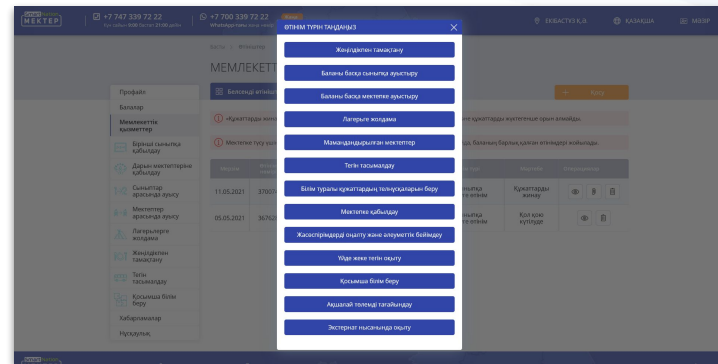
МЕКТЕП

+7 747 339 72 22
Кез келген 8:00 бастап 21:00 дейін

+7 700 339 72 22
WhatsApp

ЕКІБАСТҰЗ Қ.

ҚАЗАҚША

МЕНІҢ

Басты / Өтініштер

МЕМЛЕКЕТТ

Профайл

Балалар

Мемлекеттік қызметтер

Бірінші сыныпқа қабылдау

Дарын мектептеріне қабылдау

Сыныптар арасында ауысу

Мектептер арасында ауысу

Лагерьлерге жолдама

Жеңілдікпен тамақтану

Тегін тасымалдау

Қосымша білім беру

Хабарламалар

Нұсқаулық

Балаңызды өтініш

«Құжаттарды жеке

Мектепке түсу кезі

11.05.2021

05.05.2021

Құжаттарды жинау

Қол қою күтілуде

ӨТІНІМ ТҮРІН ТАҢДАҢЫЗ

Жеңілдікпен тамақтану

Баланы басқа сыныпқа ауыстыру

Баланы басқа мектепке ауыстыру

Лагерьге жолдама

Мамандандырылған мектептер

Тегін тасымалдау

Білім туралы құжаттардың телнұсқаларын беру

Мектепке қабылдау

Жасөспірімдерді оқыту және еңбекпен бейімдеу

Үйде жеке тегін оқыту

Қосымша білім беру

Ақшалай төлемді тағайындау

Экстернат нысанында оқыту